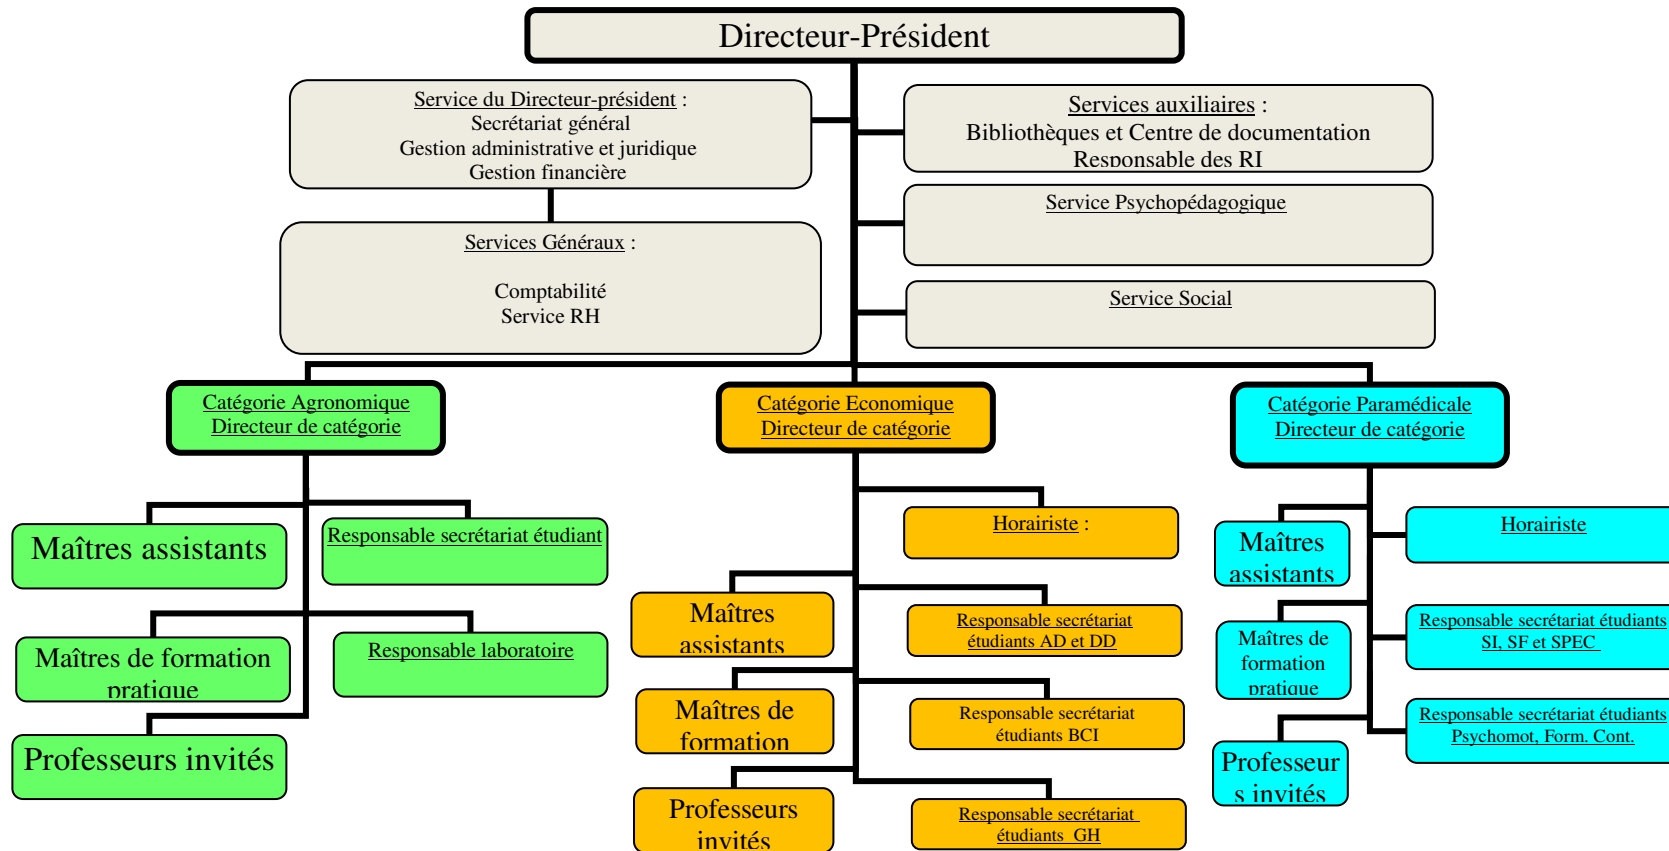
Directeur-Président

Service du Directeur-président :
Secrétariat général
Gestion administrative et juridique
Gestion financière

Services auxiliaires :
Bibliothèques et Centre de documentation
Responsable des RI

Service Psychopédagogique

Services Généraux :
Comptabilité
Service RH

Service Social

Catégorie Agronomique
Directeur de catégorie

Catégorie Economique
Directeur de catégorie

Catégorie Paramédicale
Directeur de catégorie

Maîtres assistants

Responsable secrétariat étudiant

Maîtres de formation pratique

Responsable laboratoire

Professeurs invités

Horairiste :

Maîtres assistants

Responsable secrétariat étudiants AD et DD

Maîtres de formation

Responsable secrétariat étudiants BCI

Professeurs invités

Responsable secrétariat étudiants GH

Maîtres assistants

Horairiste

Maîtres de formation pratique

Responsable secrétariat étudiants SI, SF et SPEC

Responsable secrétariat étudiants Psychomot, Form. Cont.

Professeurs invités